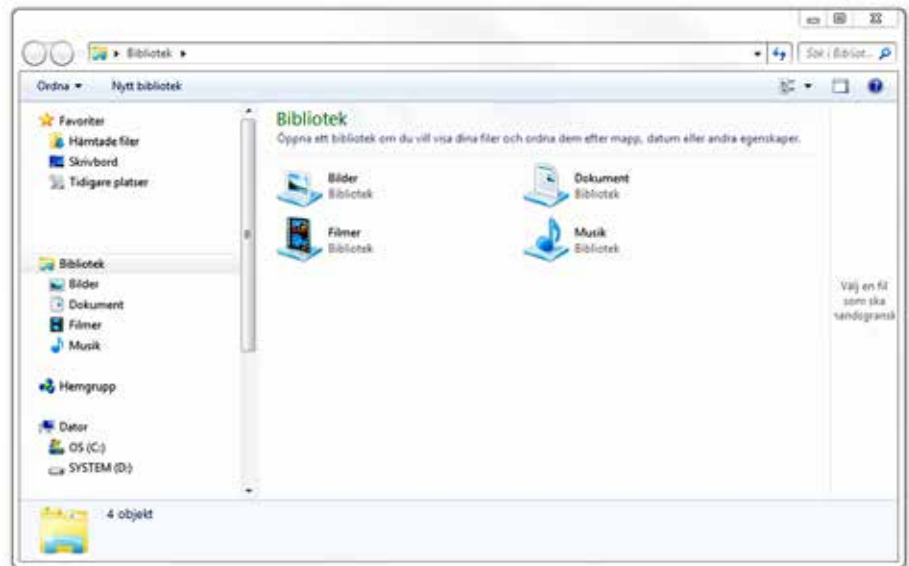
Bibliotek ▸

Sök i Bibliot...

Ordna ▾ Nytt bibliotek

Favoriter
Hämtade filer
Skrivbord
Tidigare platser

Bibliotek
Bilder
Dokument
Filmer
Musik

Hemgrupp

Dator
OS (C:)
SYSTEM (D:)

Bibliotek
Öppna ett bibliotek om du vill visa dina filer och ordna dem efter mapp, datum eller andra egenskaper.

Bilder
Bibliotek

Dokument
Bibliotek

Filmer
Bibliotek

Musik
Bibliotek

Välj en fil som ska :andsgransk

4 objekt